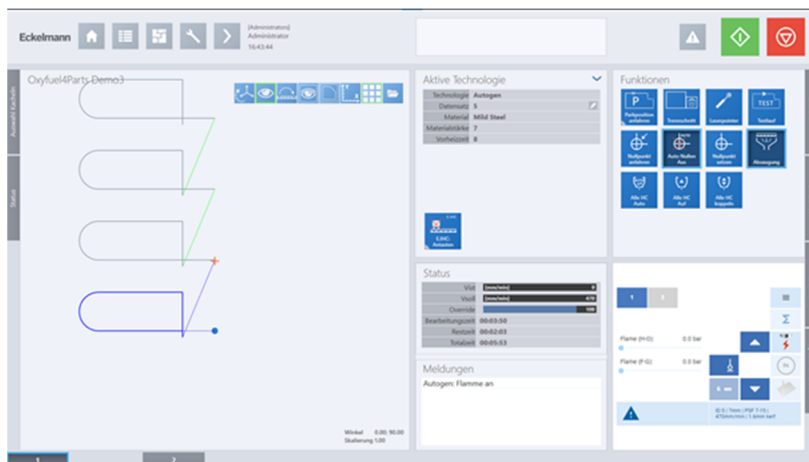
Eckelmann

[Administrator]
Administrator
16:43:44

Auswahl Kacheln

Status

Oxyfuel4Parts Demo3

Winkel 0.00; 90.00
Skalierung 1.00

Aktive Technologie

| | |
|---|---|
| Technologie | Autogen |
| Datensatz | 5 |
| Material | Mild Steel |
| Materialstärke | 7 |
| Vorheizzeit | 8 |

EJHC Antasten

Status

| | | |
|---|---|---|
| Vist | [mm/min] | 0 |
| Vsoll | [mm/min] | 470 |
| Override | | 100 |
| Bearbeitungszeit | 00:03:50 | |
| Restzeit | 00:02:03 | |
| Totalzeit | 00:05:53 | |

Meldungen

Autogen: Flamme an

Funktionen

Parkposition anfahren
Trennschnitt
Laserpointer
TEST
Testlauf
Nullpunkt anfahren
Auto Nullen Aus
Nullpunkt setzen
Absaugung
Alle HC Auto
Alle HC Auf
Alle HC Koppeln

1

Flame (H-O) 0.0 bar
Flame (F-O) 0.0 bar

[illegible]

1
2